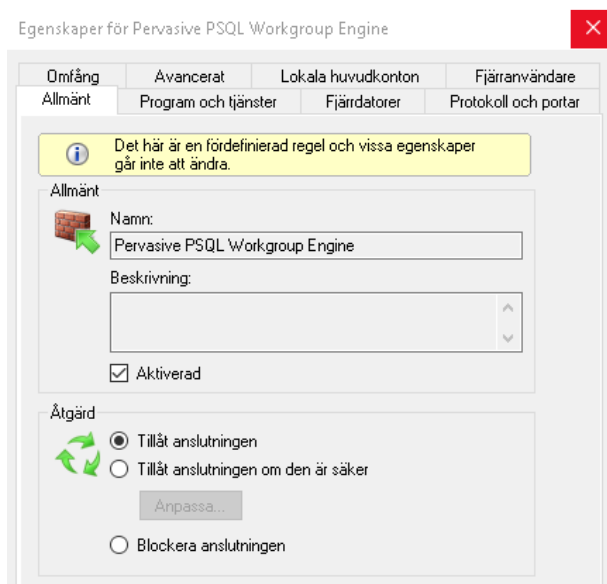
Egenskaper för Pervasive PSQL Workgroup Engine

Omfång
Avancerat
Lokala huvudkonton
Fjärranvändare
Allmänt
Program och tjänster
Fjärrdatorer
Protokoll och portar

Det här är en fördefinierad regel och vissa egenskaper går inte att ändra.

Allmänt

Namn:
Pervasive PSQL Workgroup Engine

Beskrivning:

Aktiverad

Åtgärd

Tillåt anslutningen
Tillåt anslutningen om den är säker
Anpassa...
Blockera anslutningen